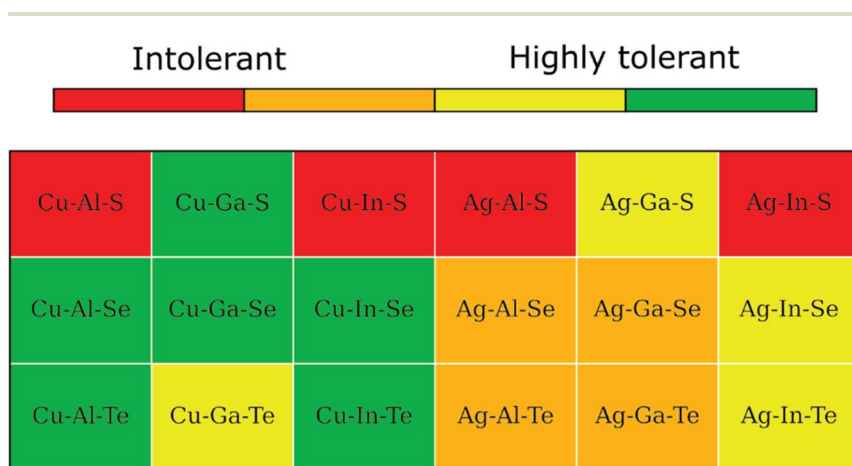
Intolerant

Highly tolerant

| Cu-Al-S | Cu-Ga-S | Cu-In-S | Ag-Al-S | Ag-Ga-S | Ag-In-S |
|---|---|---|---|---|---|
| Cu-Al-Se | Cu-Ga-Se | Cu-In-Se | Ag-Al-Se | Ag-Ga-Se | Ag-In-Se |
| Cu-Al-Te | Cu-Ga-Te | Cu-In-Te | Ag-Al-Te | Ag-Ga-Te | Ag-In-Te |